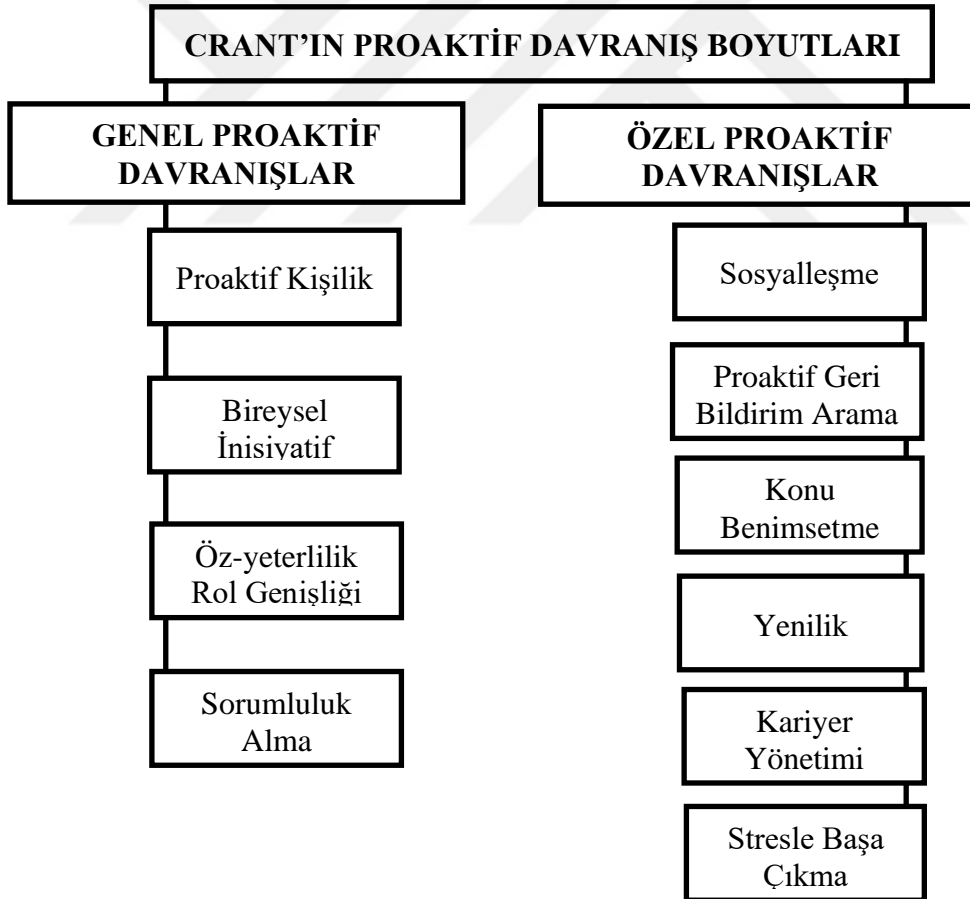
CRANT'IN PROAKTİF DAVRANIŞ BOYUTLARI

GENEL PROAKTİF DAVRANIŞLAR

Proaktif Kişilik

Bireysel İnisiyatif

Öz-yeterlilik Rol Genişliği

Sorumluluk Alma

ÖZEL PROAKTİF DAVRANIŞLAR

Sosyalleşme

Proaktif Geri Bildirim Arama

Konu Benimsetme

Yenilik

Kariyer Yönetimi

Stresle Başa Çıkma